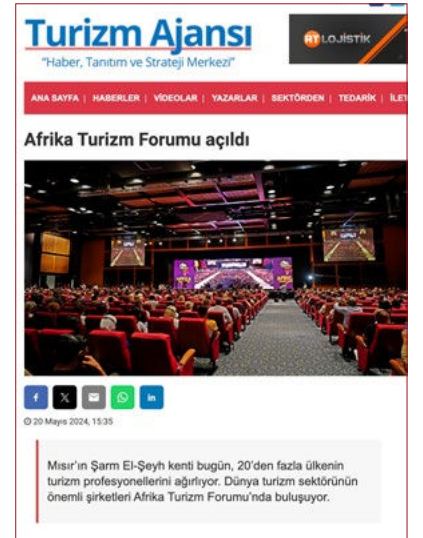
Turizm Ajansı
"Haber, Tanıtım ve Strateji Merkezi"

RT LOJİSTİK

ANA SAYFA | HABERLER | VİDEOLAR | YAZARLAR | SEKTÖRDEN | TEDARİK | İLET

Afrika Turizm Forumu açıldı

f X in

20 Mayıs 2024, 15:35

Mısır'ın Şarm El-Şeyh kenti bugün, 20'den fazla ülkenin turizm profesyonellerini ağırlıyor. Dünya turizm sektörünün önemli şirketleri Afrika Turizm Forumu'nda buluşuyor.